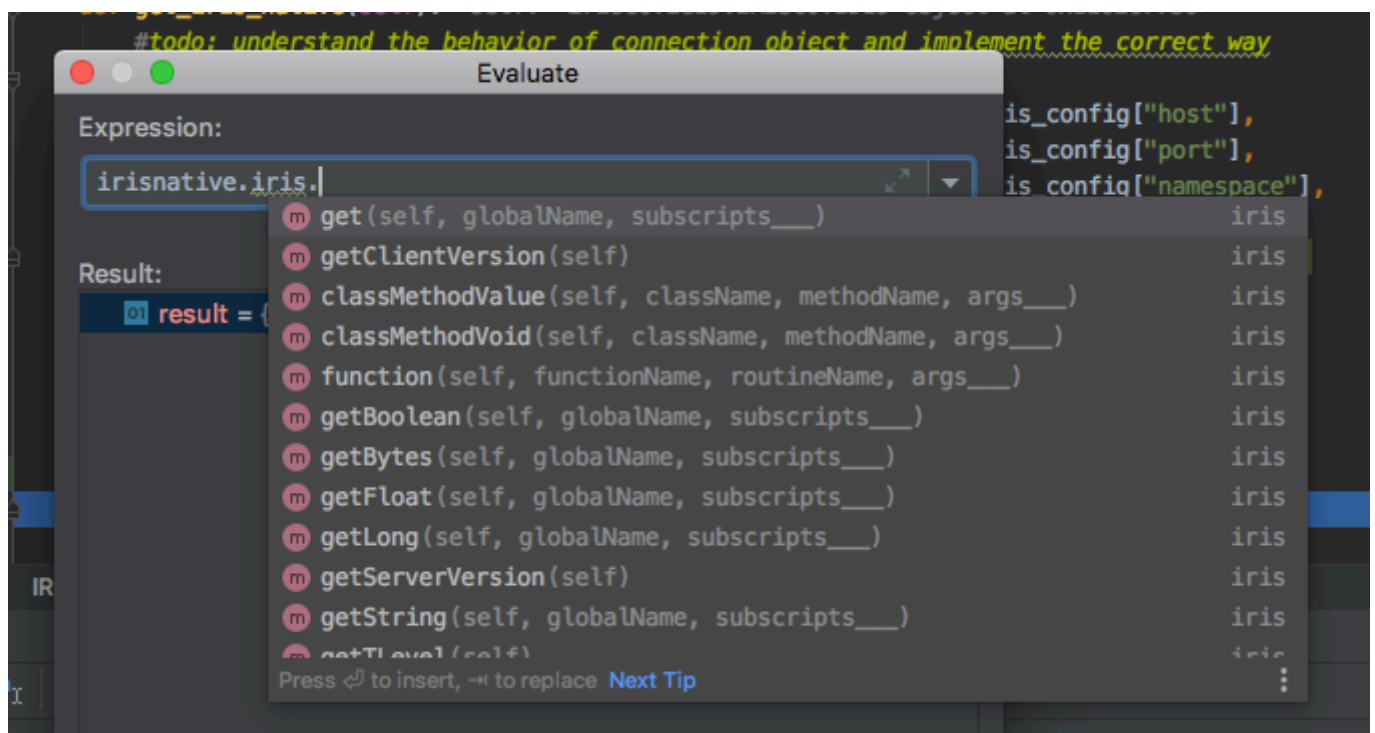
#todo: understand the behavior of connection object and implement the correct way

Evaluate

is_config["host"],
is_config["port"],
is_config["namespace"],

Expression:

irisnative.iris.

Result:

result = {

IR

| | | |
|---|---|---|
| m | get(self, globalName, subscripts___) | iris |
| m | getClientVersion(self) | iris |
| m | classMethodValue(self, className, methodName, args___) | iris |
| m | classMethodVoid(self, className, methodName, args___) | iris |
| m | function(self, functionName, routineName, args___) | iris |
| m | getBoolean(self, globalName, subscripts___) | iris |
| m | getBytes(self, globalName, subscripts___) | iris |
| m | getFloat(self, globalName, subscripts___) | iris |
| m | getLong(self, globalName, subscripts___) | iris |
| m | getServerVersion(self) | iris |
| m | getString(self, globalName, subscripts___) | iris |
| m | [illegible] | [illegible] |

Press ⏎ to insert, ⇥ to replace Next Tip